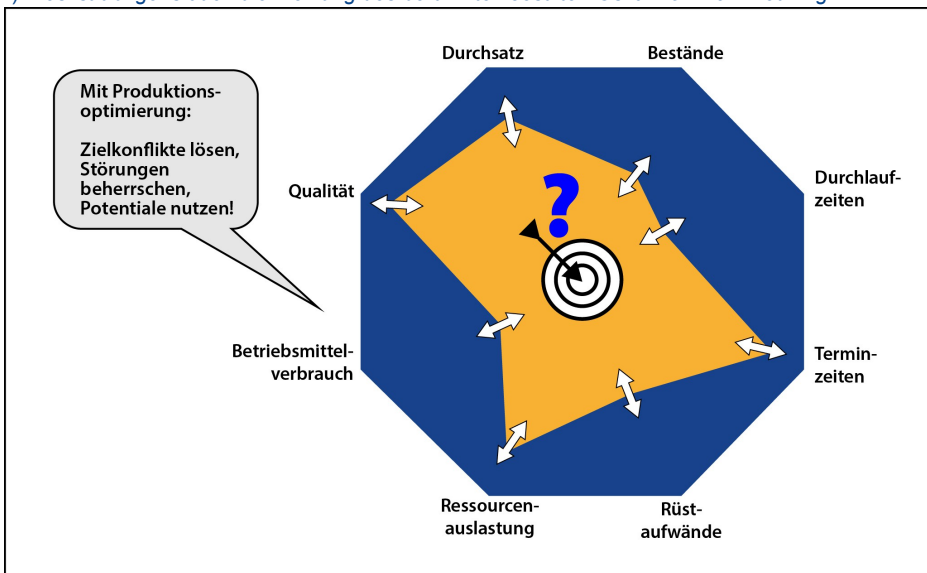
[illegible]

Mit Produktionsoptimierung:

Zielkonflikte lösen, Störungen beherrschen, Potentiale nutzen!

Durchsatz

Bestände

Qualität

Durchlaufzeiten

?

Betriebsmittelverbrauch

Terminzeiten

Ressourcenauslastung

Rüstaufwände